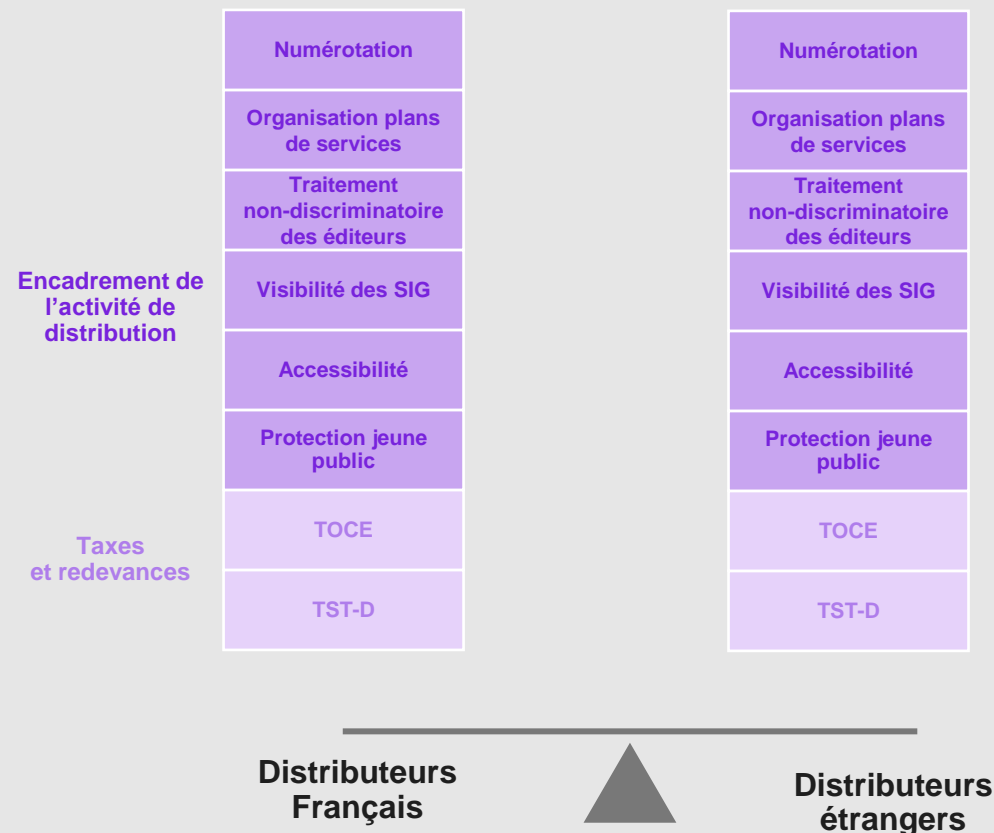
Encadrement de l'activité de distribution

Taxes et redevances

Numérotation

Organisation plans de services

Traitement non-discriminatoire des éditeurs

Visibilité des SIG

Accessibilité

Protection jeune public

TOCE

TST-D

Numérotation

Organisation plans de services

Traitement non-discriminatoire des éditeurs

Visibilité des SIG

Accessibilité

Protection jeune public

TOCE

TST-D

Distributeurs Français

Distributeurs étrangers